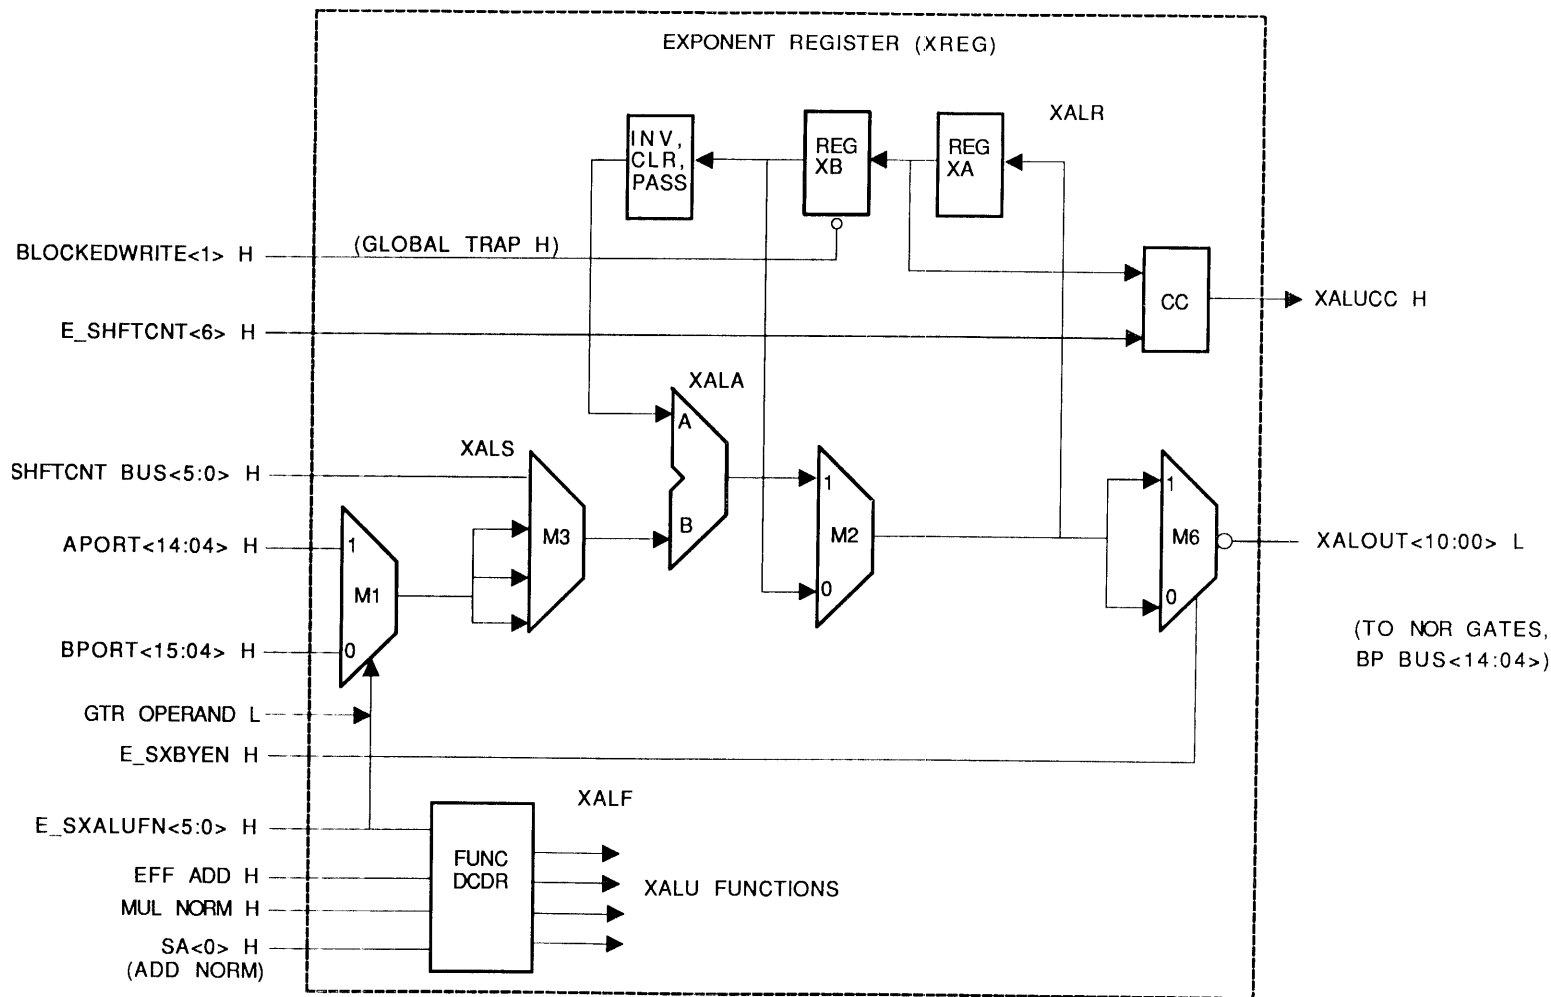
EXPONENT REGISTER (XREG)

XALR

INV, CLR, PASS

REG XB

REG XA

BLOCKEDWRITE<1> H

(GLOBAL TRAP H)

CC

XALUCC H

E_SHFTCNT<6> H

XALA

A

B

XALS

SHFTCNT BUS<5:0> H

APORT<14:04> H

1

M1

0

M3

1

M2

0

1

M6

0

XALOUT<10:00> L

(TO NOR GATES, BP BUS<14:04>)

BPORT<15:04> H

GTR OPERAND L

E_SXBYEN H

XALF

E_SXALUFN<5:0> H

FUNC DCDR

EFF ADD H

XALU FUNCTIONS

MUL NORM H

SA<0> H (ADD NORM)